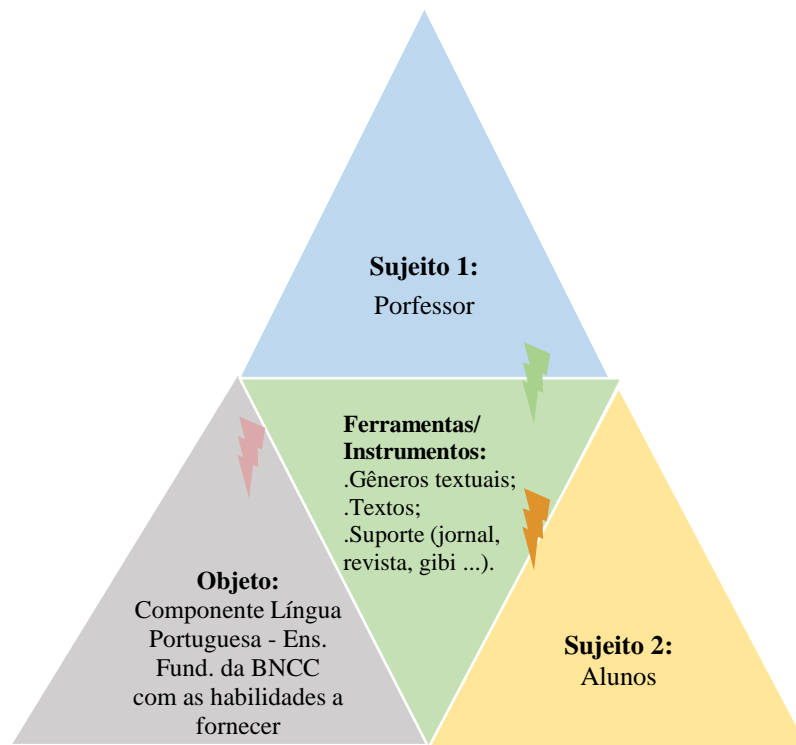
**Sujeito 1:**
Porfessor

**Ferramentas/ Instrumentos:**
.Gêneros textuais;
.Textos;
.Suporte (jornal, revista, gibi ...).

**Objeto:**
Componente Língua Portuguesa - Ens. Fund. da BNCC com as habilidades a fornecer

**Sujeito 2:**
Alunos